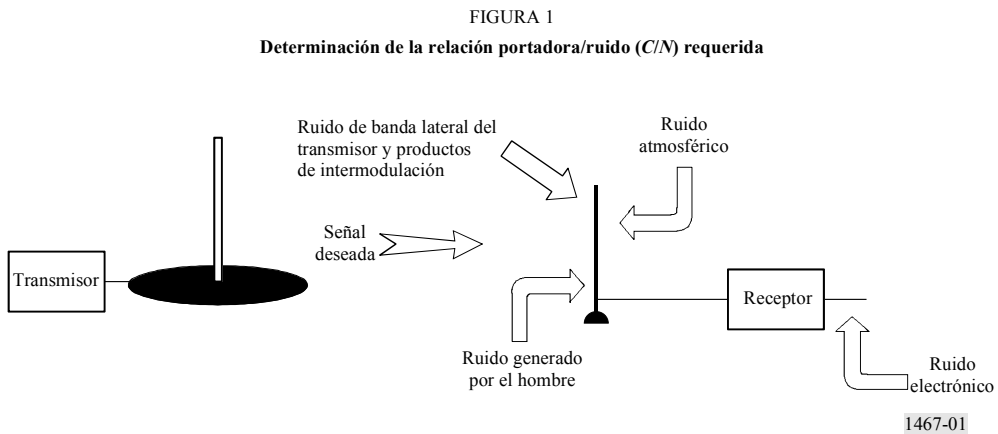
FIGURA 1

Determinación de la relación portadora/ruido ($C/N$) requerida

Ruido de banda lateral del transmisor y productos de intermodulación

Ruido atmosférico

Señal deseada

Transmisor

Receptor

Ruido generado por el hombre

Ruido electrónico

1467-01